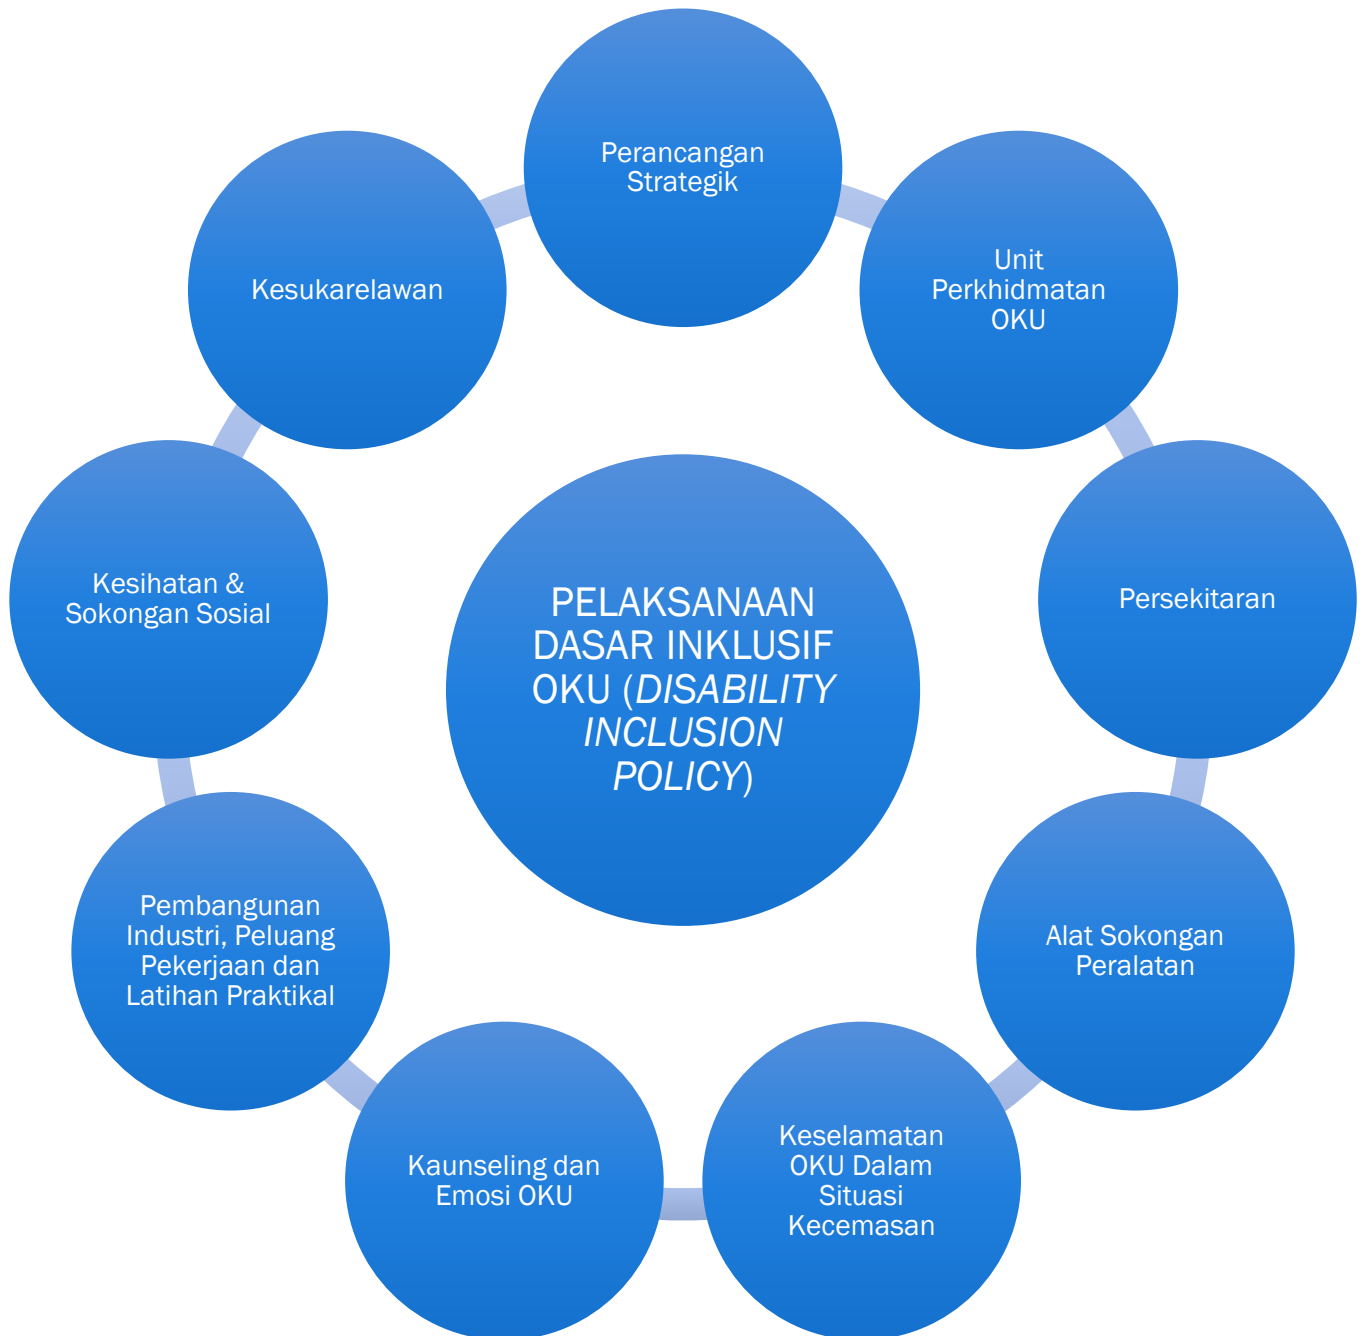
PELAKSANAAN DASAR INKLUSIF OKU (*DISABILITY INCLUSION POLICY*)

Perancangan Strategik

Unit Perkhidmatan OKU

Persekitaran

Alat Sokongan Peralatan

Keselamatan OKU Dalam Situasi Kecemasan

Kaunseling dan Emosi OKU

Pembangunan Industri, Peluang Pekerjaan dan Latihan Praktikal

Kesihatan & Sokongan Sosial

Kesukarelawan